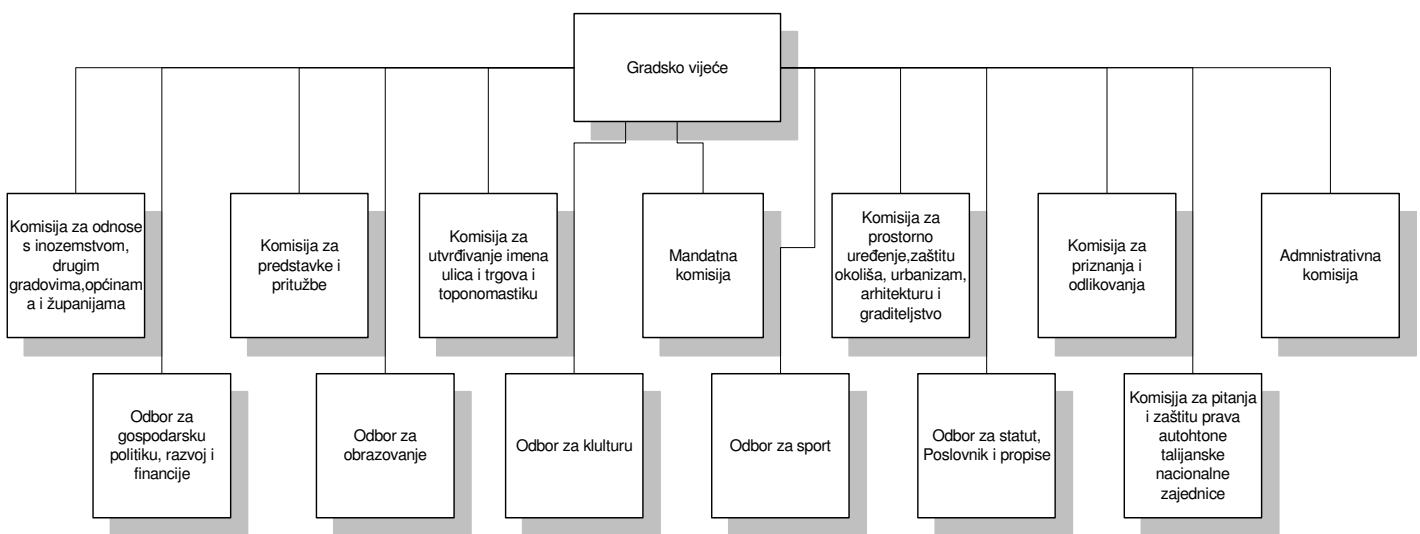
Gradsko vijeće

Komisija za odnose s inozemstvom, drugim gradovima,općinam a i županijama

Komisija za predstavke i pritužbe

Komisija za utvrđivanje imena ulica i trgova i toponomastiku

Mandatna komisija

Komisija za prostorno uređenje,zaštitu okoliša, urbanizam, arhitekturu i graditeljstvo

Komisija za priznanja i odlikovanja

Admnistrativna komisija

Odbor za gospodarsku politiku, razvoj i financije

Odbor za obrazovanje

Odbor za klulturu

Odbor za sport

Odbor za statut, Poslovnik i propise

Komisjja za pitanja i zaštitu prava autohtone talijanske nacionalne zajednice